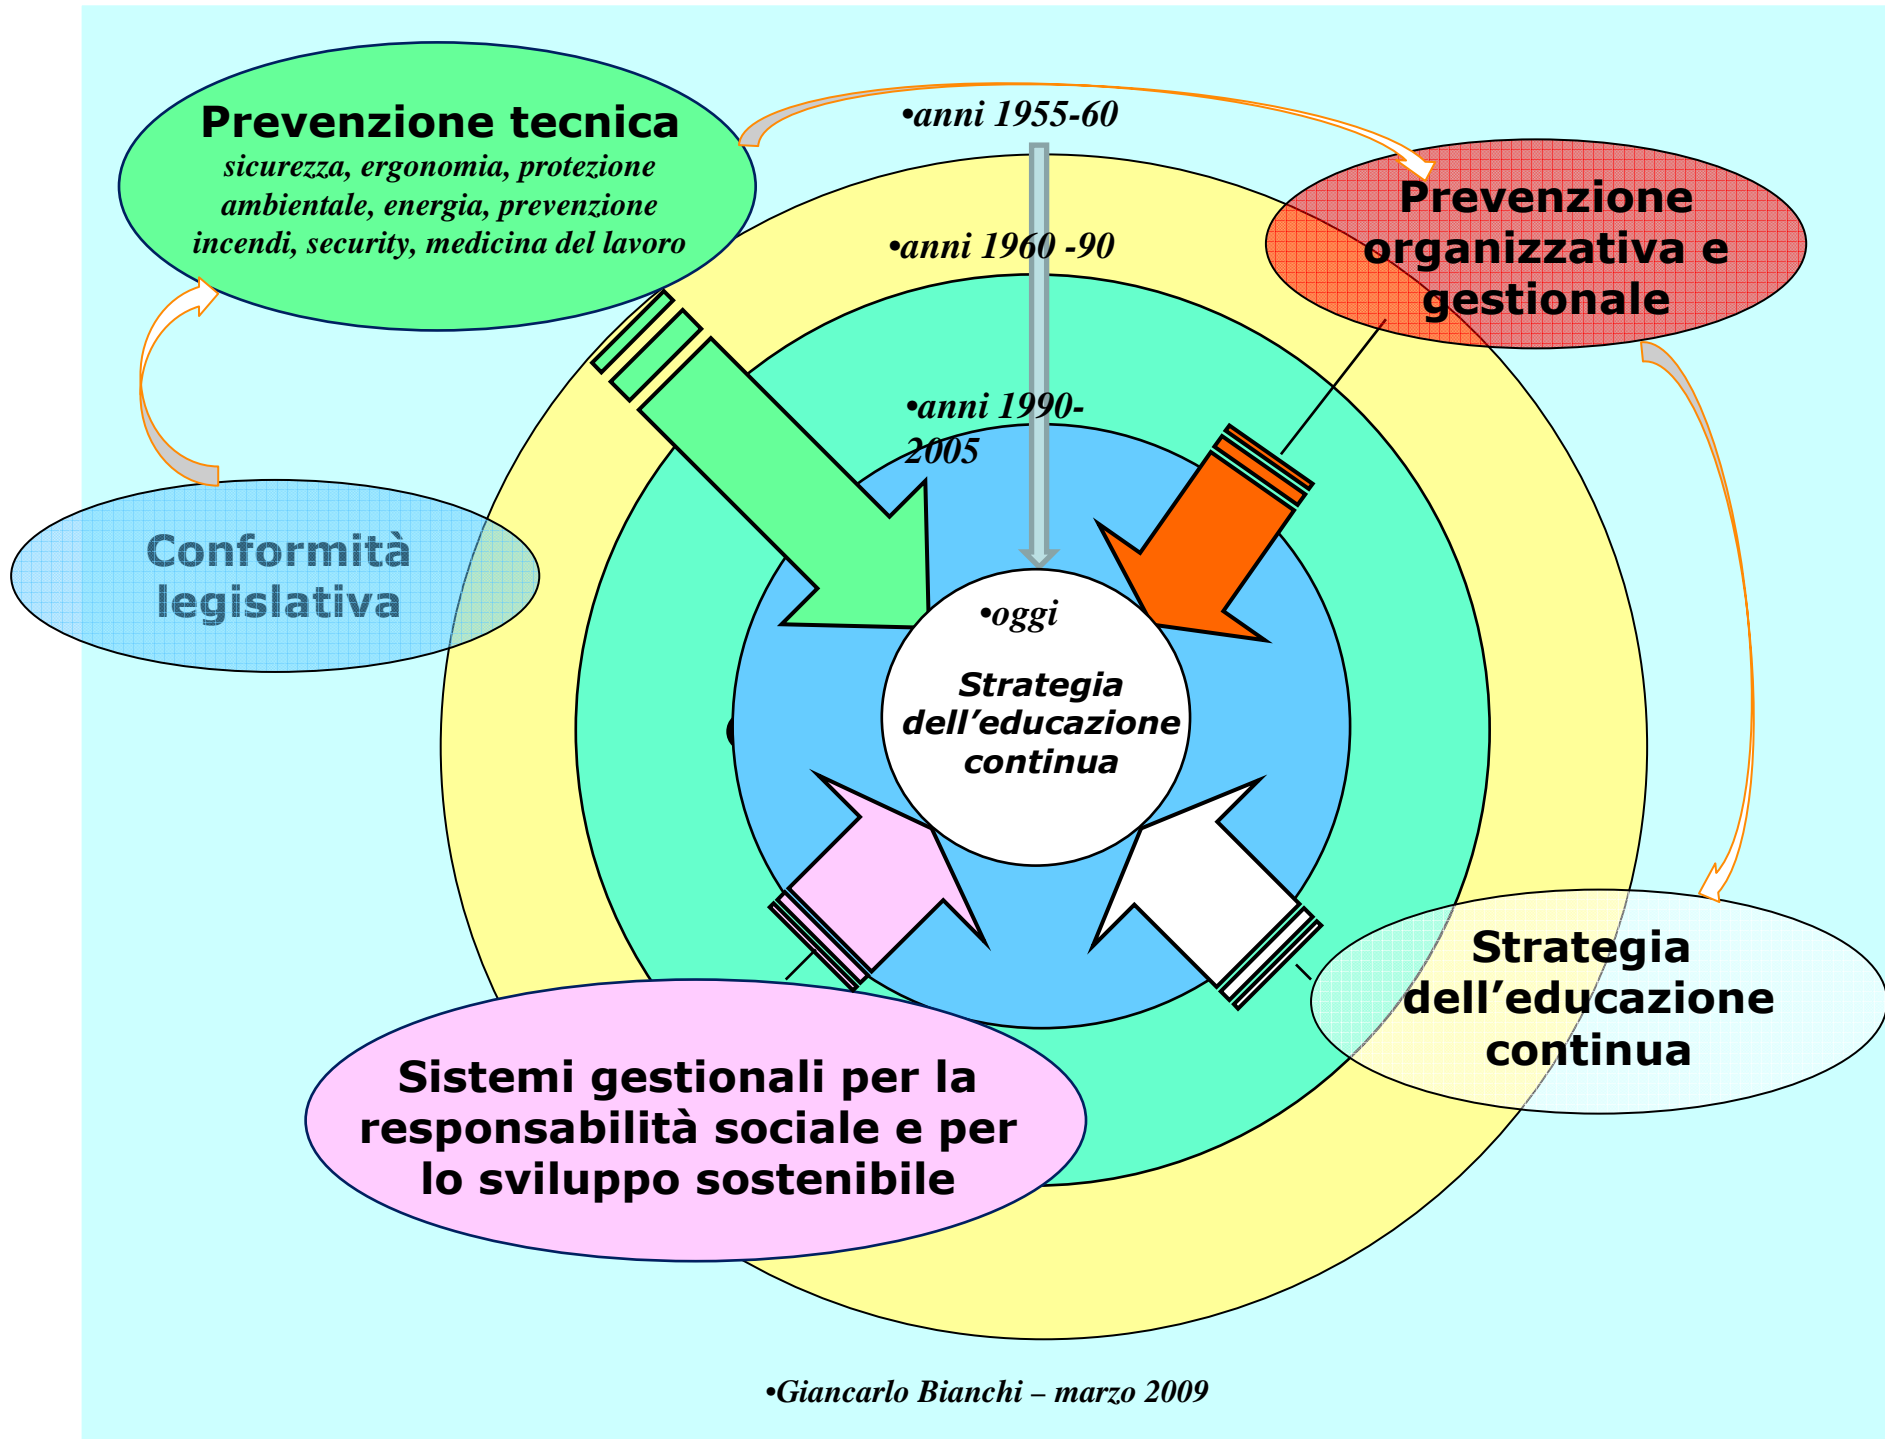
Prevenzione tecnica
sicurezza, ergonomia, protezione ambientale, energia, prevenzione incendi, security, medicina del lavoro

•anni 1955-60

•anni 1960 -90

•anni 1990-2005

Prevenzione organizzativa e gestionale

Conformità legislativa

•oggi

Strategia dell'educazione continua

Strategia dell'educazione continua

Sistemi gestionali per la responsabilità sociale e per lo sviluppo sostenibile

•Giancarlo Bianchi – marzo 2009